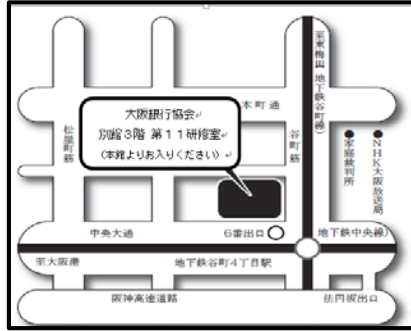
大阪銀行協会
別館3階 第11研修室
(本館よりお入りください)

本町通
松屋町筋
谷町筋
至東梅田 地下鉄谷町線
●家庭裁判所
●NHK大阪放送局
中央大通
6番出口
地下鉄中央線
至大阪港
地下鉄谷町4丁目駅
阪神高速道路
法円坂出口